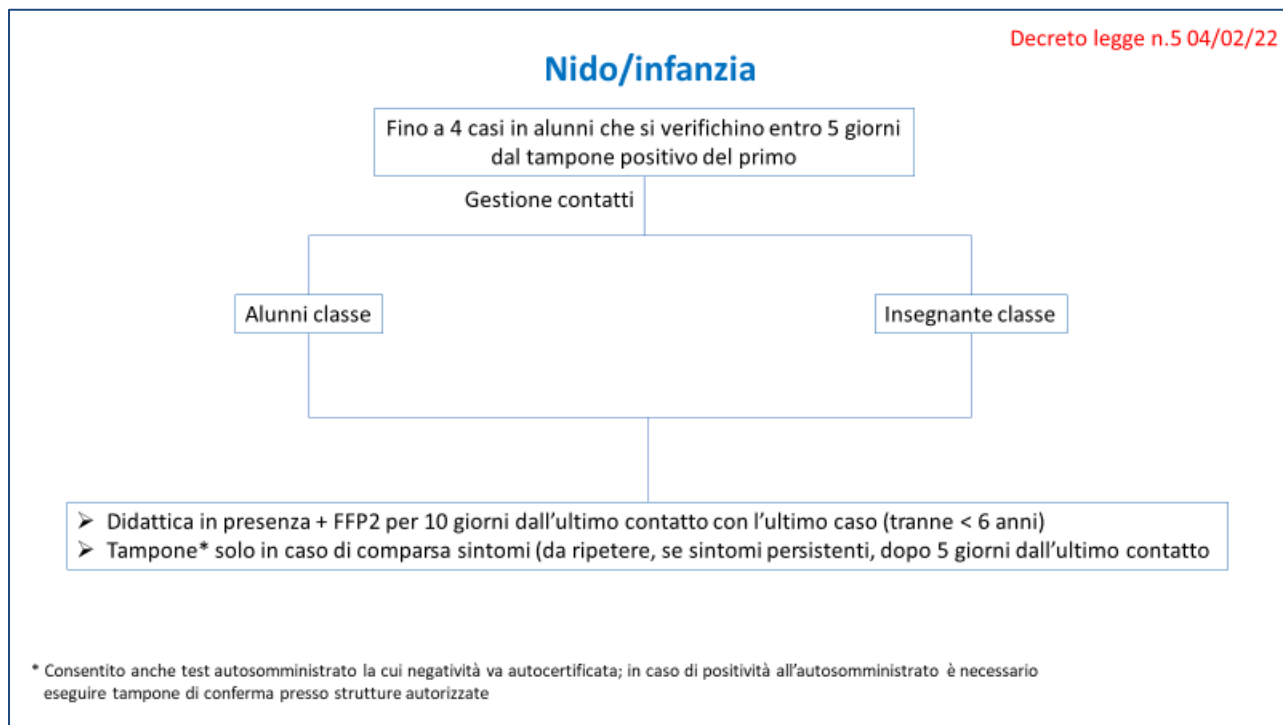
Decreto legge n.5 04/02/22

Nido/infanzia

Fino a 4 casi in alunni che si verifichino entro 5 giorni dal tampone positivo del primo

Gestione contatti

Alunni classe

Insegnante classe

➢ Didattica in presenza + FFP2 per 10 giorni dall'ultimo contatto con l'ultimo caso (tranne < 6 anni)
➢ Tampone* solo in caso di comparsa sintomi (da ripetere, se sintomi persistenti, dopo 5 giorni dall'ultimo contatto

* Consentito anche test autosomministrato la cui negatività va autocertificata; in caso di positività all'autosomministrato è necessario eseguire tampone di conferma presso strutture autorizzate